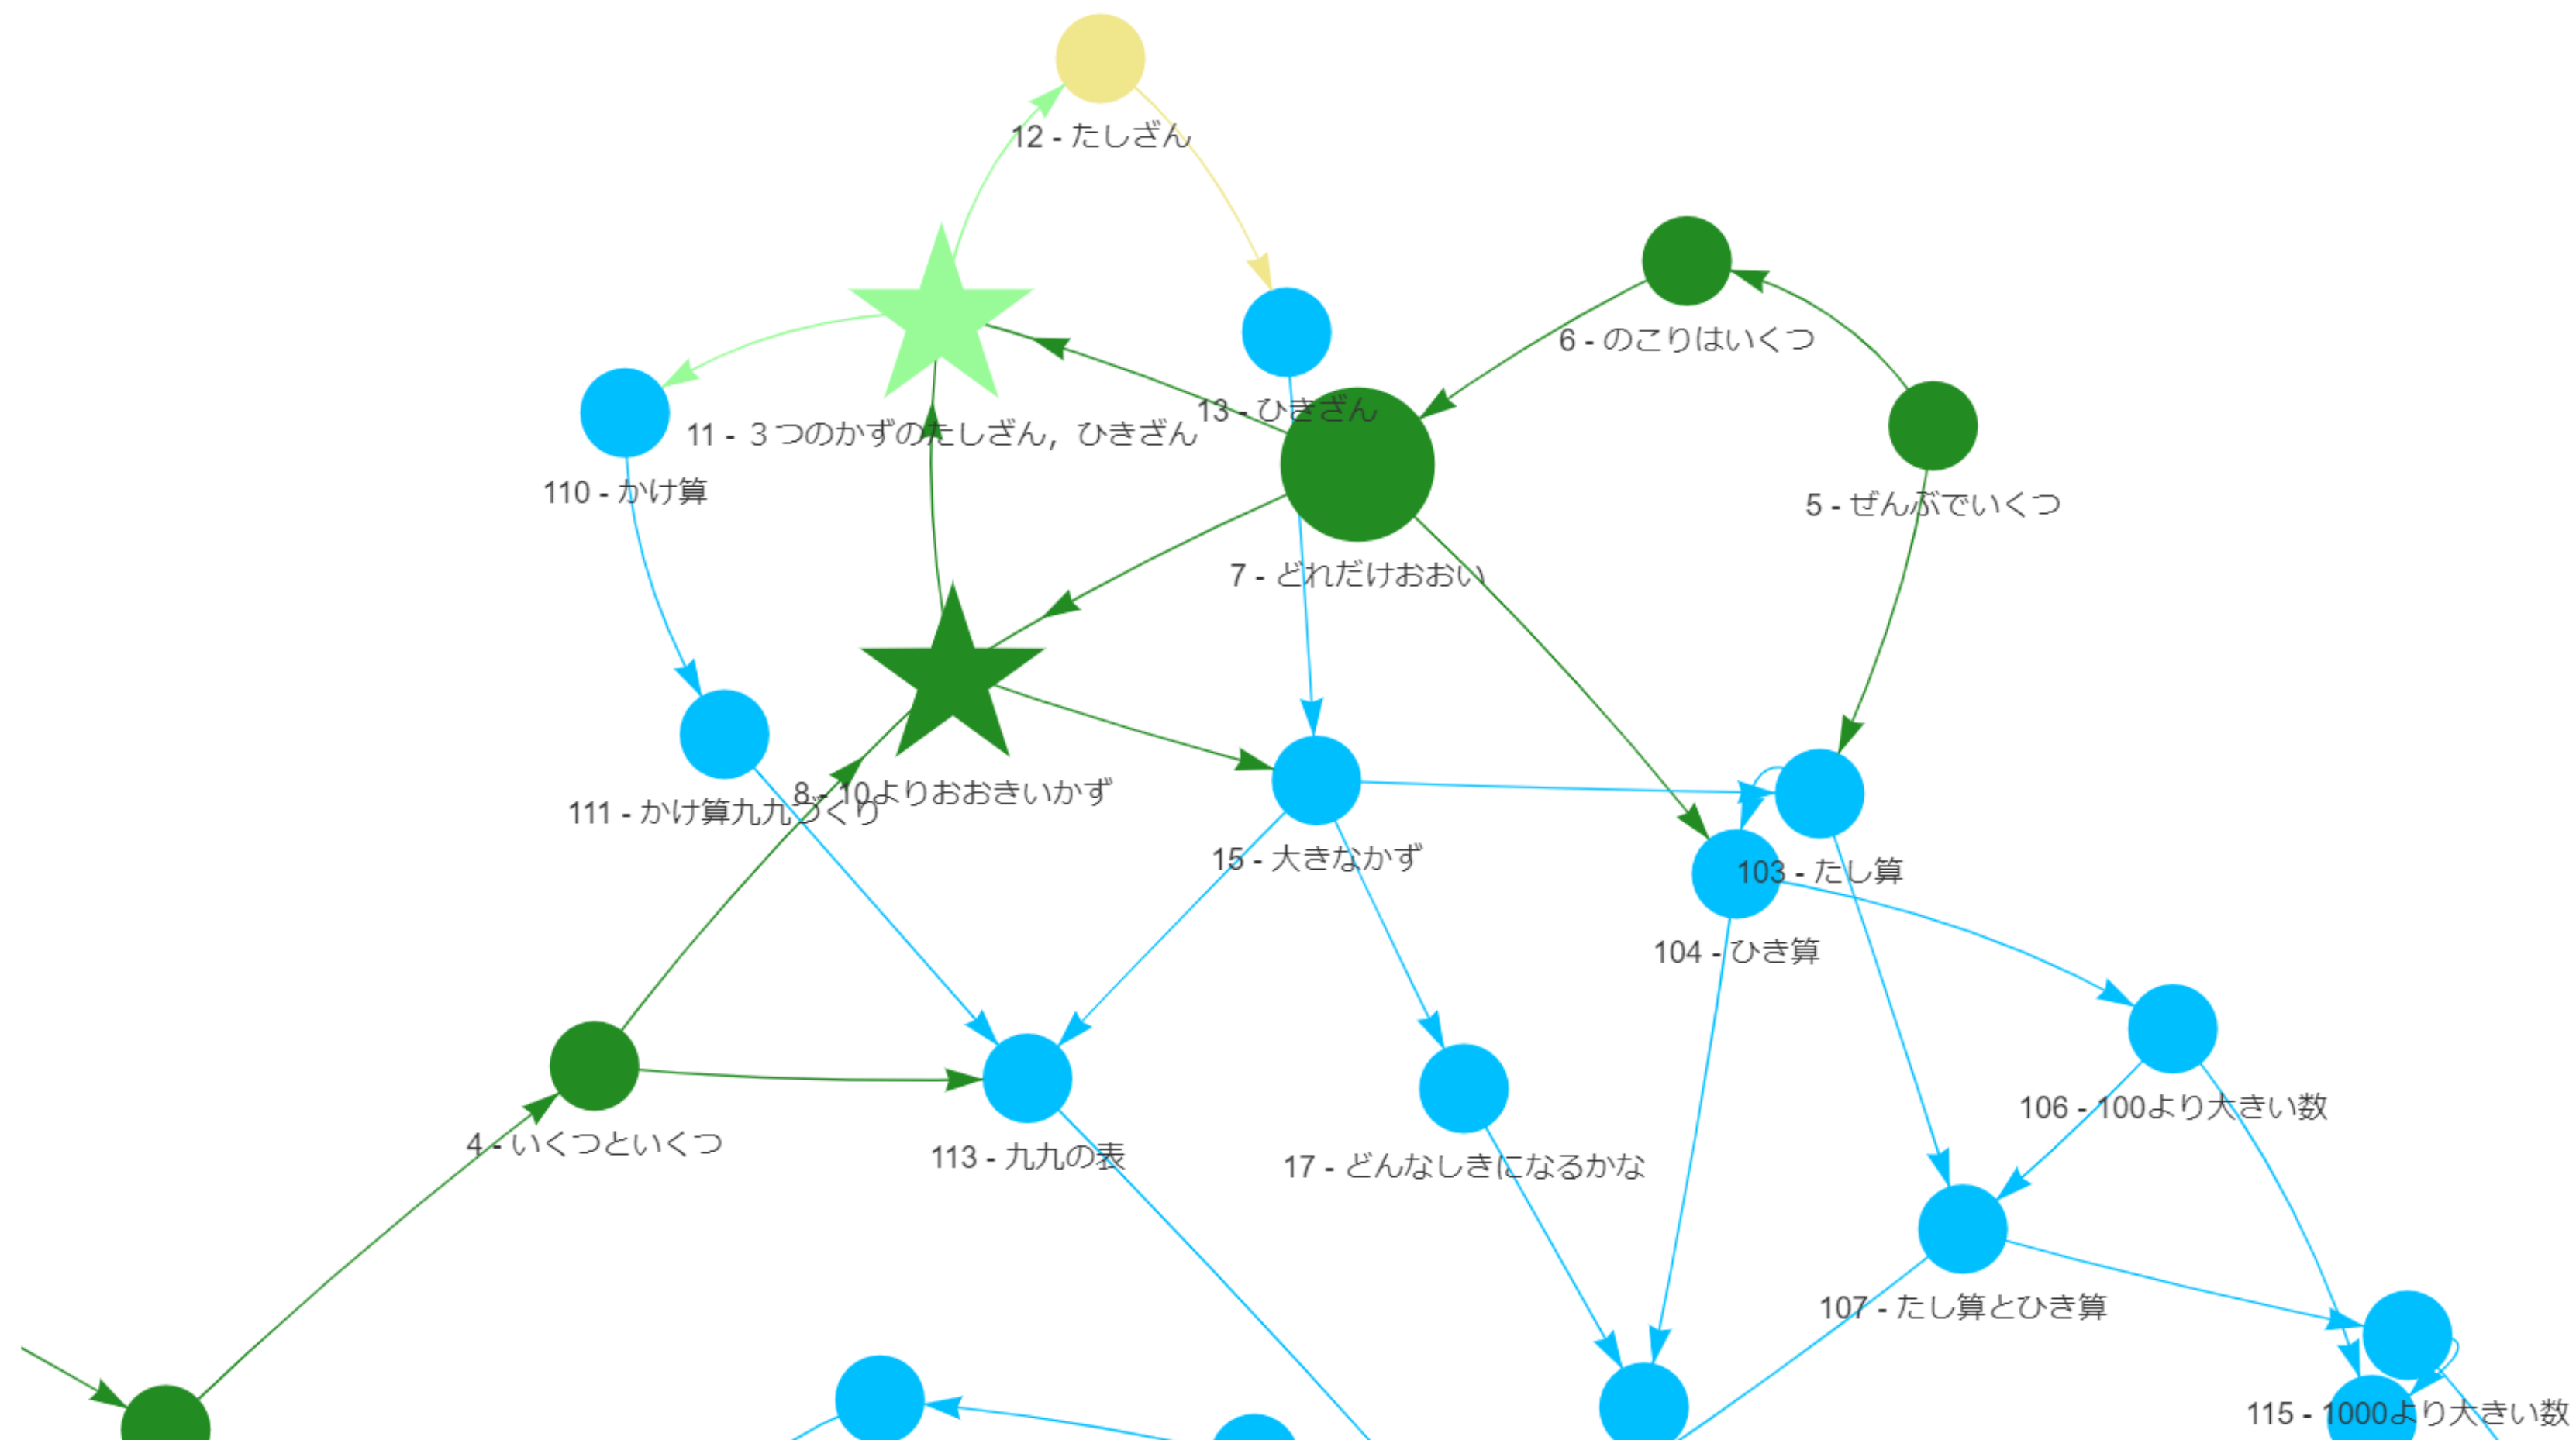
12 - たしざん

6 - のこりはいくつ

11 - 3つのかずのたしざん，ひきざん

13 - ひきざん

110 - かけ算

5 - ぜんぶでいくつ

7 - どれだけおおい

111 - かけ算九九づくり

8 - 10よりおおきいかず

15 - 大きなかず

103 - たし算

104 - ひき算

106 - 100より大きい数

4 - いくつといくつ

113 - 九九の表

17 - どんなしきになるかな

107 - たし算とひき算

115 - 1000より大きい数